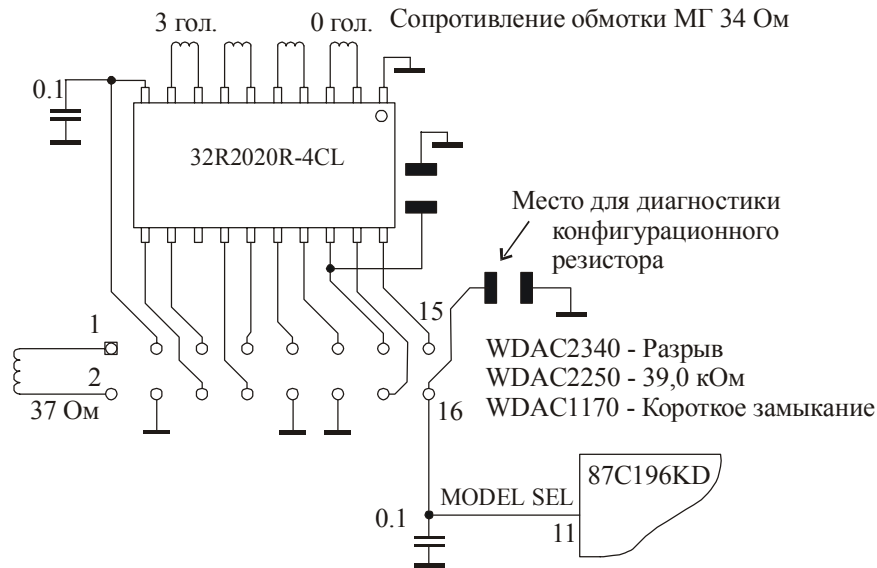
3 гол.
0 гол.
Сопротивление обмотки МГ 34 Ом

0.1

32R2020R-4CL

Место для диагностики конфигурационного резистора

15

1
2
37 Ом

16

WDAC2340 - Разрыв
WDAC2250 - 39,0 кОм
WDAC1170 - Короткое замыкание

MODEL SEL
87C196KD
11
0.1